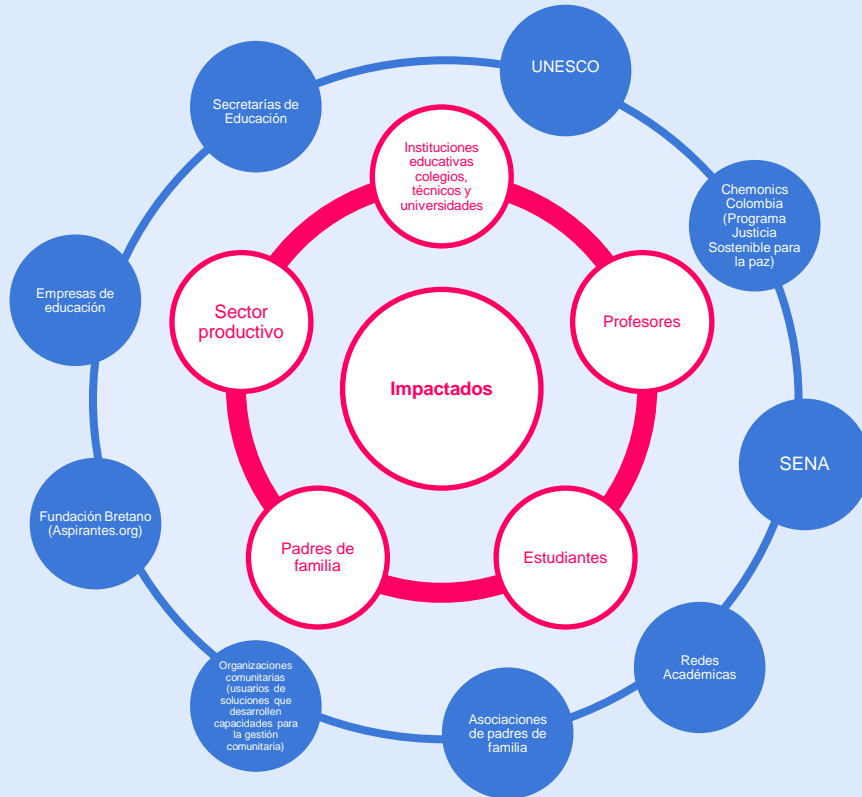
Impactados

Instituciones educativas colegios, técnicos y universidades

Profesores

Estudiantes

Padres de familia

Sector productivo

UNESCO

Chemonics Colombia (Programa Justicia Sostenible para la paz)

SENA

Redes Académicas

Asociaciones de padres de familia

Organizaciones comunitarias (usuarios de soluciones que desarrollen capacidades para la gestión comunitaria)

Fundación Bretano (Aspirantes.org)

Empresas de educación

Secretarías de Educación